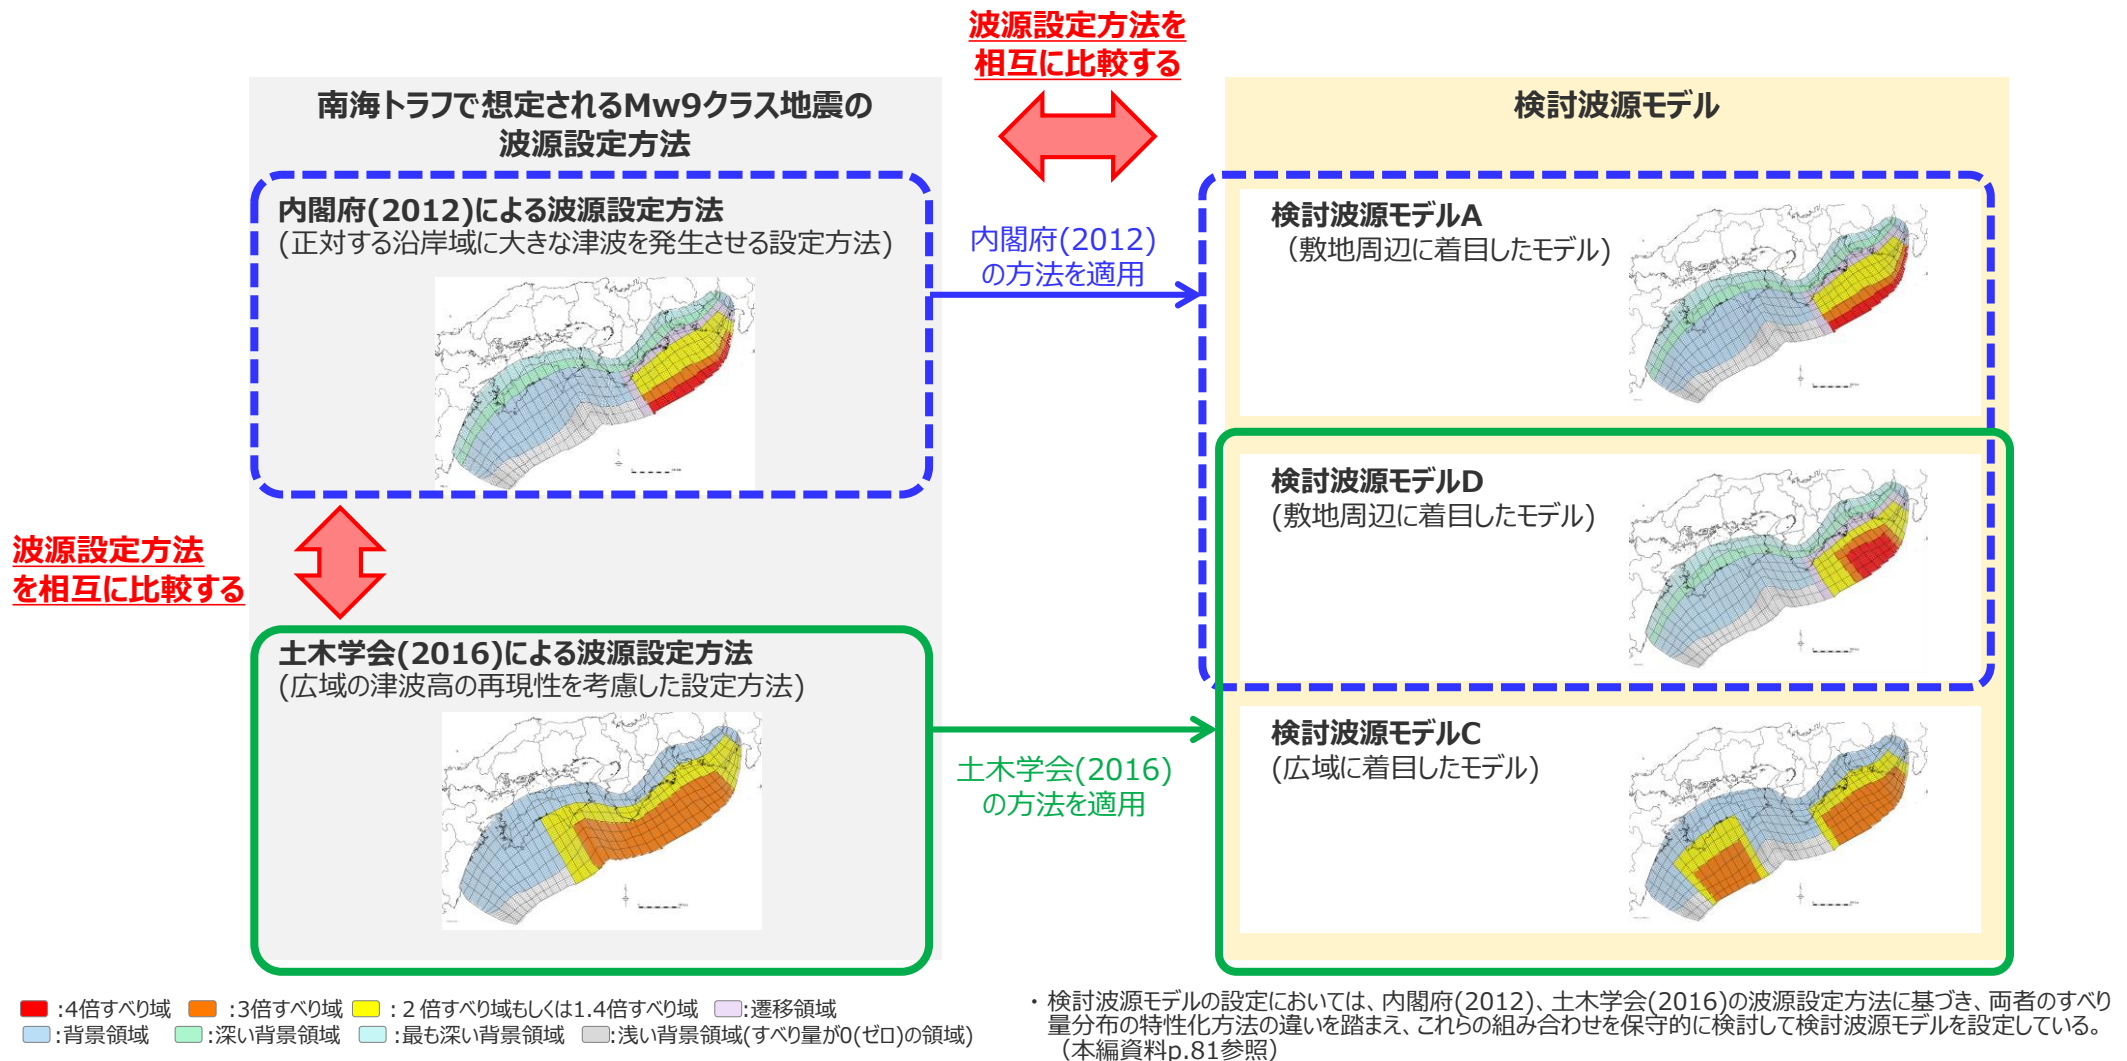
波源設定方法を
相互に比較する

南海トラフで想定されるMw9クラス地震の
波源設定方法

検討波源モデル

内閣府(2012)による波源設定方法
(正対する沿岸域に大きな津波を発生させる設定方法)

内閣府(2012)
の方法を適用

検討波源モデルA
(敷地周辺に着目したモデル)

波源設定方法
を相互に比較する

検討波源モデルD
(敷地周辺に着目したモデル)

土木学会(2016)による波源設定方法
(広域の津波高の再現性を考慮した設定方法)

土木学会(2016)
の方法を適用

検討波源モデルC
(広域に着目したモデル)

:4倍すべり域 :3倍すべり域 : 2 倍すべり域もしくは1.4倍すべり域 :遷移領域
:背景領域 :深い背景領域 :最も深い背景領域 :浅い背景領域(すべり量が0(ゼロ)の領域)

・検討波源モデルの設定においては、内閣府(2012)、土木学会(2016)の波源設定方法に基づき、両者のすべり量分布の特性化方法の違いを踏まえ、これらの組み合わせを保守的に検討して検討波源モデルを設定している。
(本編資料p.81参照)